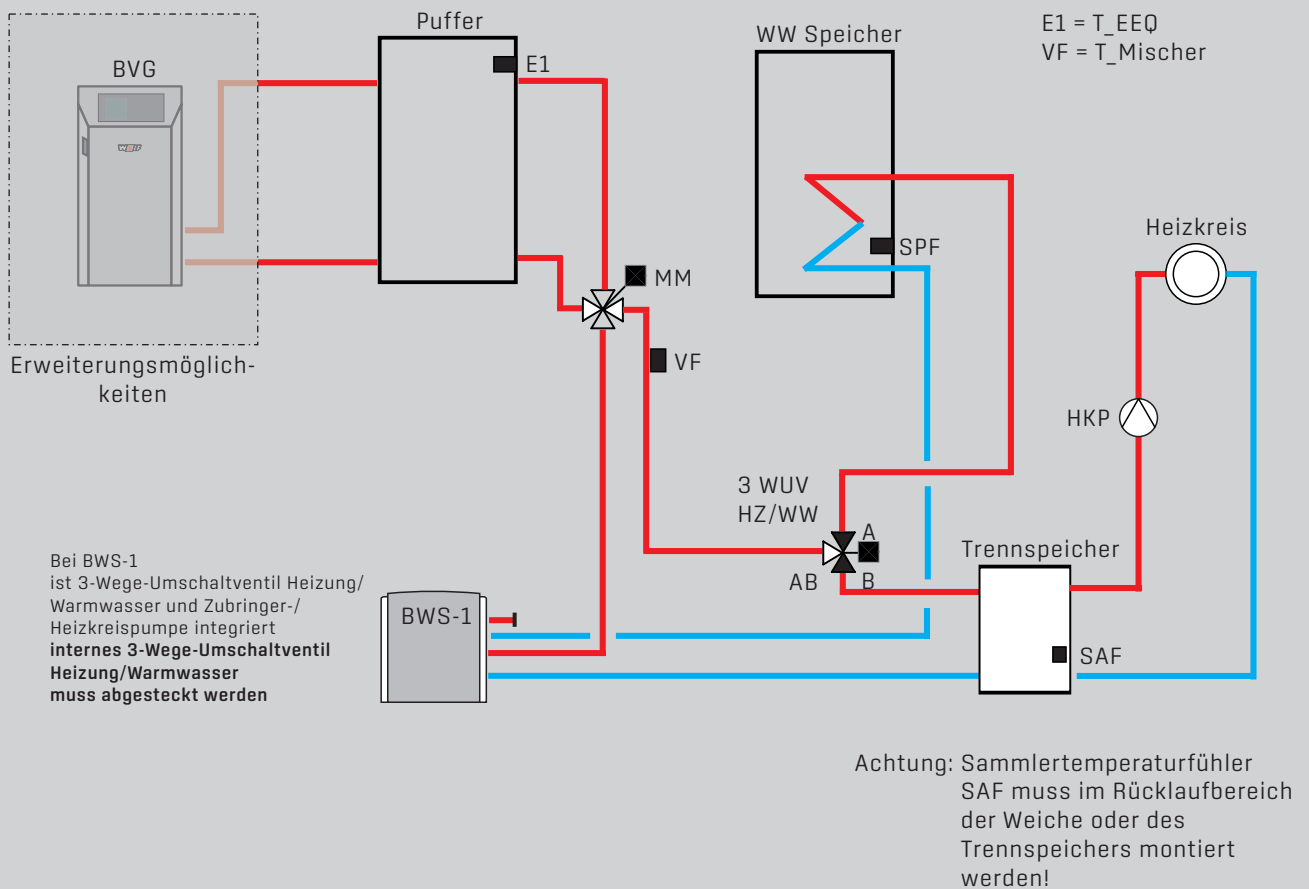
BVG

Erweiterungsmöglichkeiten

Puffer

E1

MM

VF

WW Speicher

SPF

E1 = T_EEQ
VF = T_Mischer

Heizkreis

HKP

3 WUV
HZ/WW

A
AB
B

Trennspeicher

SAF

BWS-1

Bei BWS-1
ist 3-Wege-Umschaltventil Heizung/
Warmwasser und Zubringer-/
Heizkreispumpe integriert
**internes 3-Wege-Umschaltventil Heizung/Warmwasser muss abgesteckt werden**

Achtung: Sammlertemperaturfühler SAF muss im Rücklaufbereich der Weiche oder des Trennspeichers montiert werden!